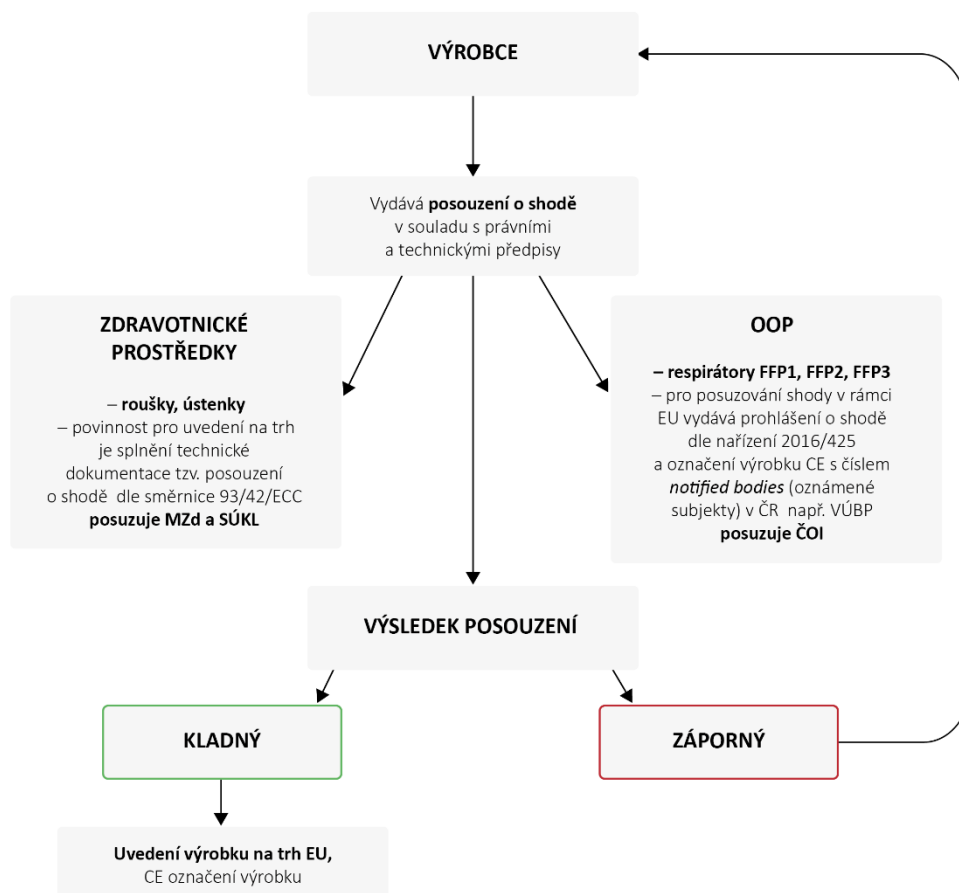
VÝROBCE

Vydává **posouzení o shodě** v souladu s právními a technickými předpisy

ZDRAVOTNICKÉ PROSTŘEDKY

– **roušky, ústenky**
– povinnost pro uvedení na trh je splnění technické dokumentace tzv. posouzení o shodě dle směrnice 93/42/ECC
**posuzuje MZd a SÚKL**

OOP

**– respirátory FFP1, FFP2, FFP3**
– pro posuzování shody v rámci EU vydává prohlášení o shodě dle nařízení 2016/425 a označení výrobku CE s číslem ***notified bodies*** (oznámené subjekty) v ČR např. VÚBP
**posuzuje ČOI**

VÝSLEDEK POSOUZENÍ

KLADNÝ

ZÁPORNÝ

**Uvedení výrobku na trh EU,**
CE označení výrobku